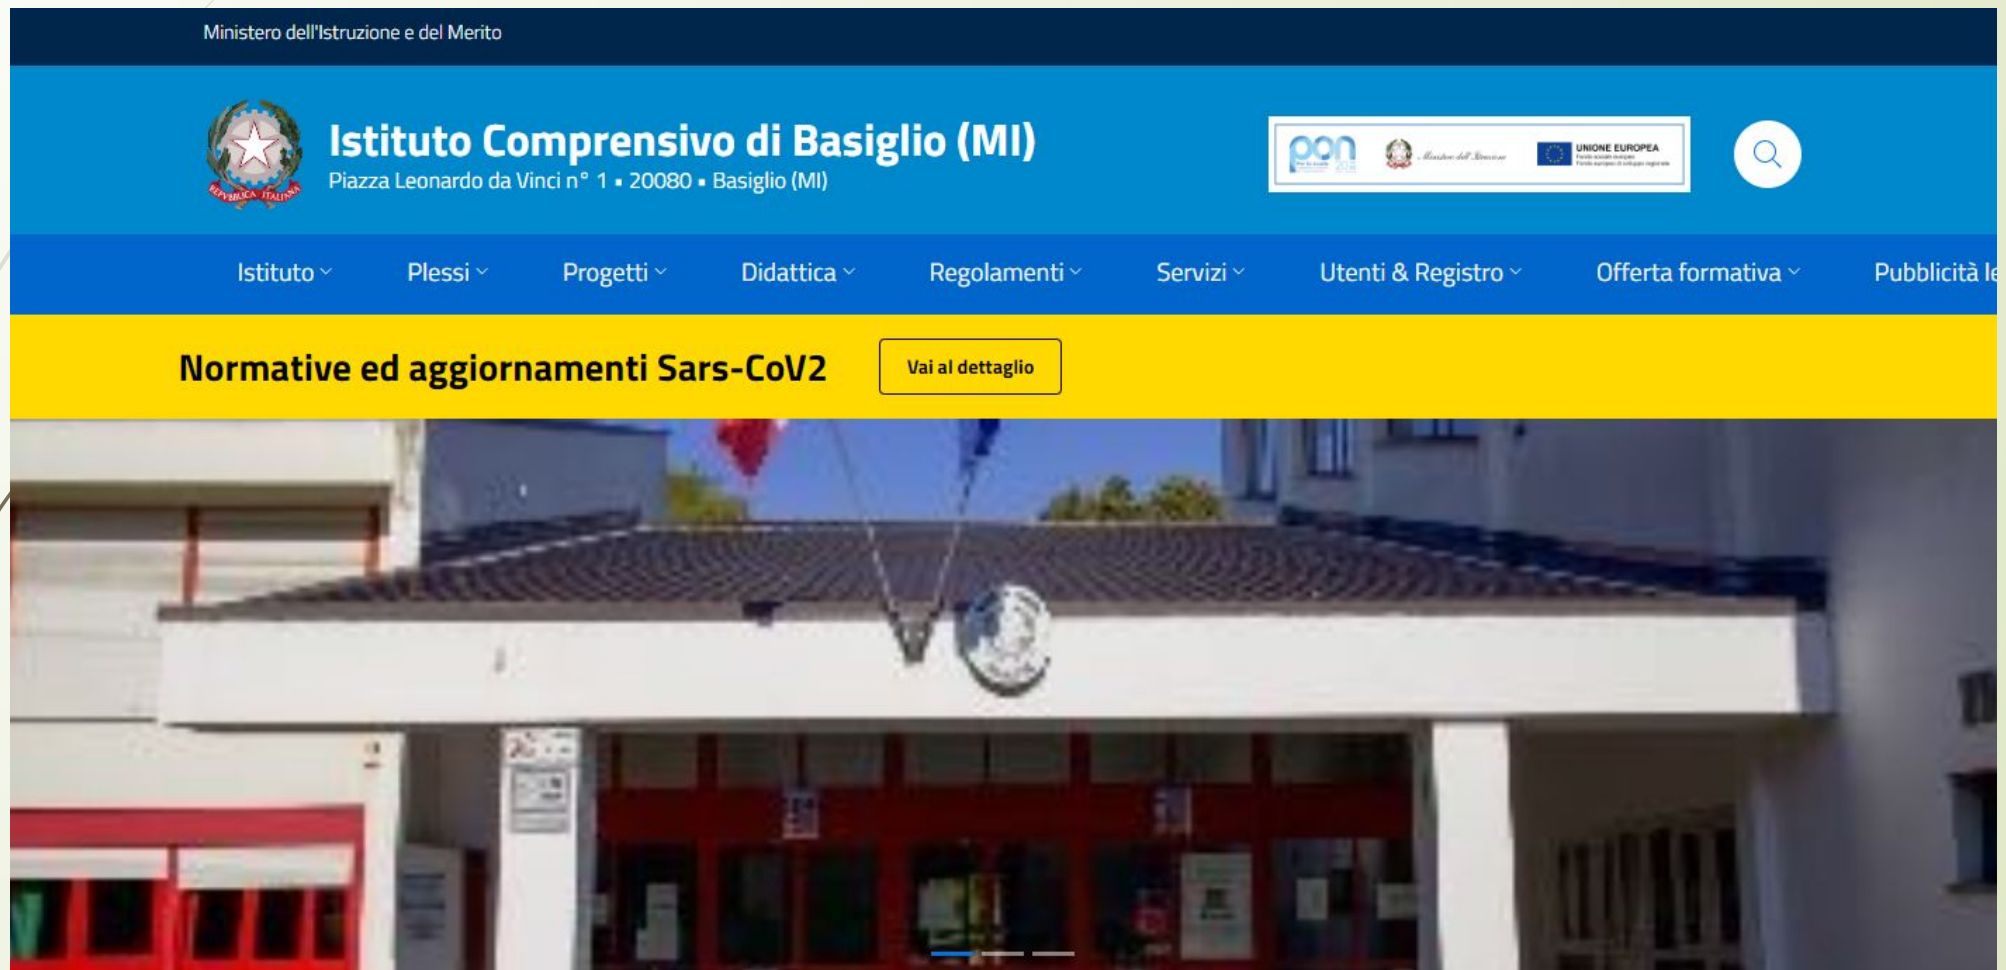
Ministero dell'Istruzione e del Merito

REPUBBLICA ITALIANA

Istituto Comprensivo di Basiglio (MI)
Piazza Leonardo da Vinci n° 1 • 20080 • Basiglio (MI)

pon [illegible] UNIONE EUROPEA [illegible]

Istituto Plessi Progetti Didattica Regolamenti Servizi Utenti & Registro Offerta formativa Pubblicità le

Normative ed aggiornamenti Sars-CoV2

Vai al dettaglio